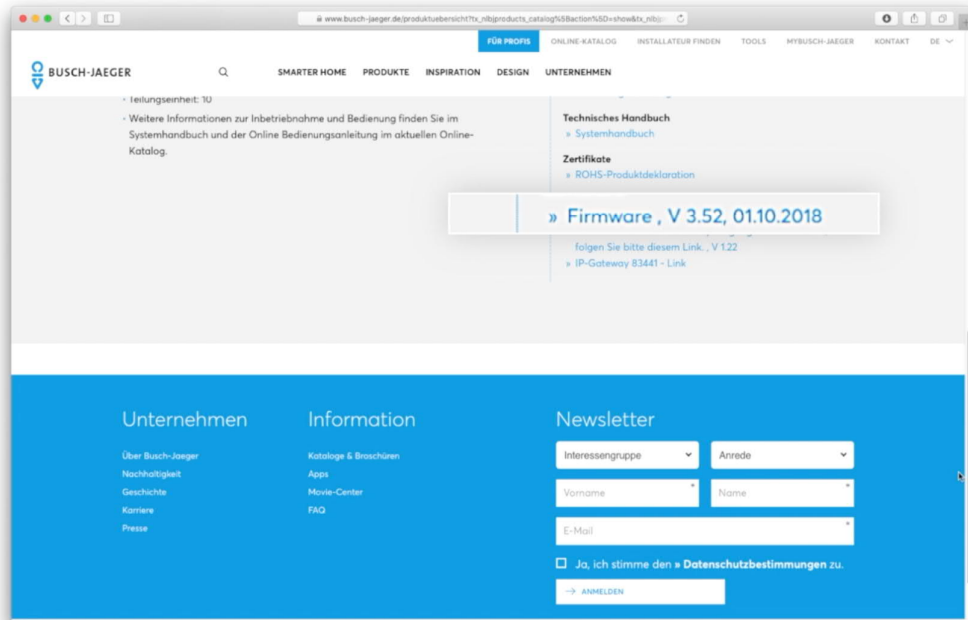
www.busch-jaeger.de/produktuebersicht?tx_nlbjproducts_catalog%5Baction%5D=show&tx_nlbj

FÜR PROFIS ONLINE-KATALOG INSTALLATEUR FINDEN TOOLS MYBUSCH-JAEGER KONTAKT DE

BUSCH-JAEGER

SMARTER HOME PRODUKTE INSPIRATION DESIGN UNTERNEHMEN

· Teilungseinheit: 10

· Weitere Informationen zur Inbetriebnahme und Bedienung finden Sie im Systemhandbuch und der Online Bedienungsanleitung im aktuellen Online-Katalog.

Technisches Handbuch
» Systemhandbuch

Zertifikate
» ROHS-Produktdeklaration

» Firmware , V 3.52, 01.10.2018

folgen Sie bitte diesem Link. , V 1.22
» IP-Gateway 83441 - Link

Unternehmen

Über Busch-Jaeger
Nachhaltigkeit
Geschichte
Karriere
Presse

Information

Kataloge & Broschüren
Apps
Movie-Center
FAQ

Newsletter

Interessengruppe
Anrede
Vorname *
Name *
E-Mail *

Ja, ich stimme den » Datenschutzbestimmungen zu.

→ ANMELDEN